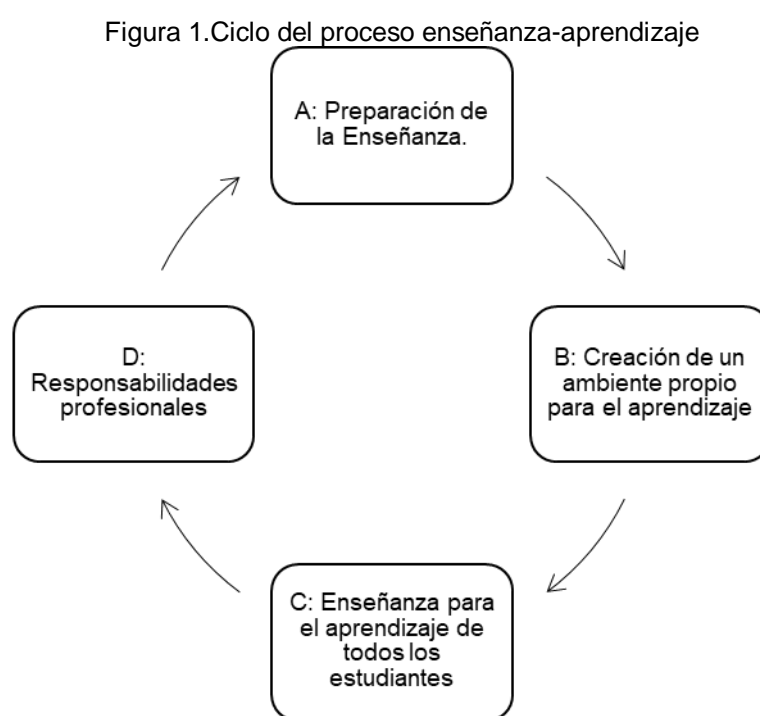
Figura 1.Ciclo del proceso enseñanza-aprendizaje

A: Preparación de la Enseñanza.

B: Creación de un ambiente propio para el aprendizaje

C: Enseñanza para el aprendizaje de todos los estudiantes

D: Responsabilidades profesionales